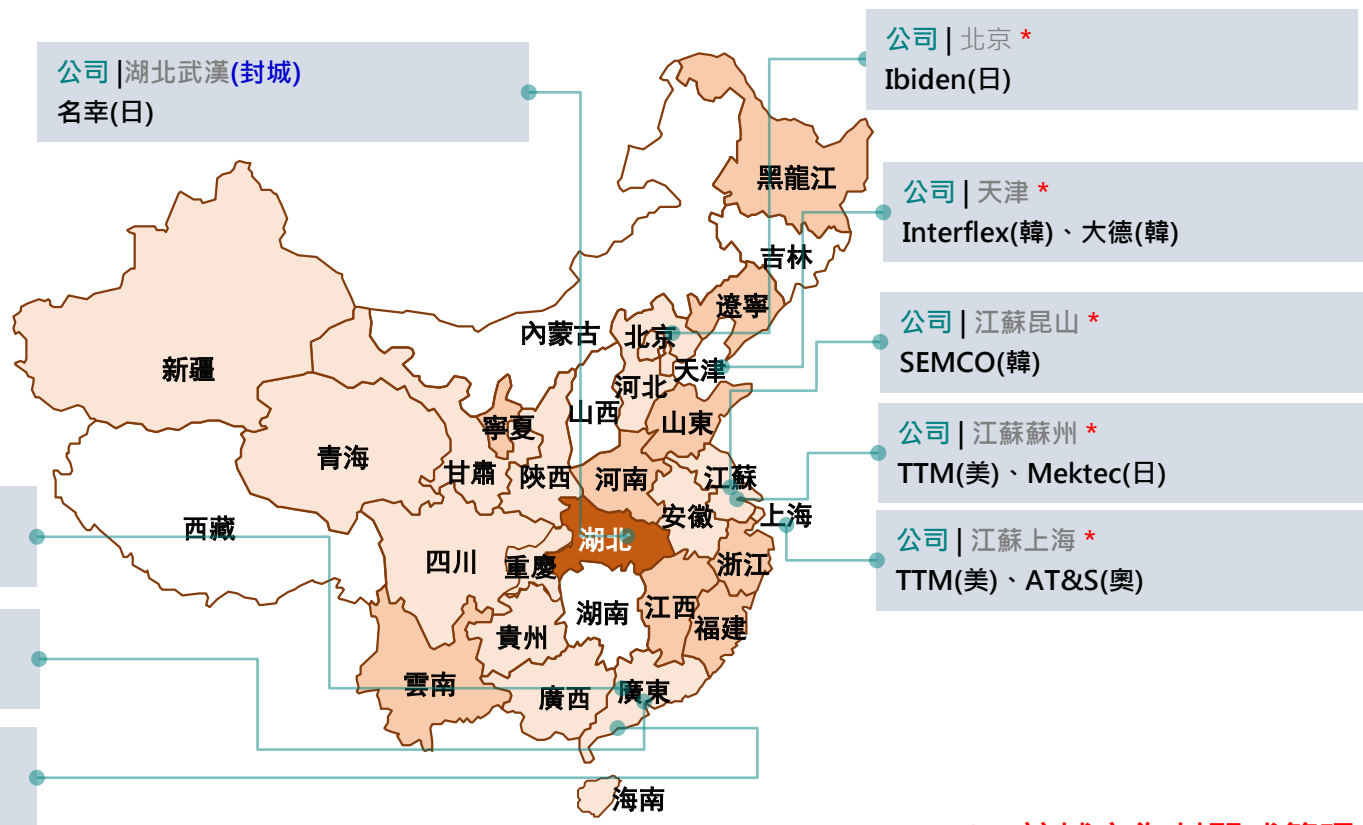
公司 |湖北武漢(封城)
名幸(日)

公司 | 北京 *
Ibiden(日)

公司 | 天津 *
Interflex(韓)、大德(韓)

公司 | 江蘇昆山 *
SEMCO(韓)

公司 | 江蘇蘇州 *
TTM(美)、Mektec(日)

公司 | 江蘇上海 *
TTM(美)、AT&S(奧)

黑龍江
吉林
遼寧
內蒙古
北京
天津
河北
山西
山東
新疆
青海
寧夏
甘肅
陝西
河南
江蘇
安徽
上海
西藏
湖北
四川
重慶
浙江
湖南
江西
貴州
福建
雲南
廣西
廣東
海南

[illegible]